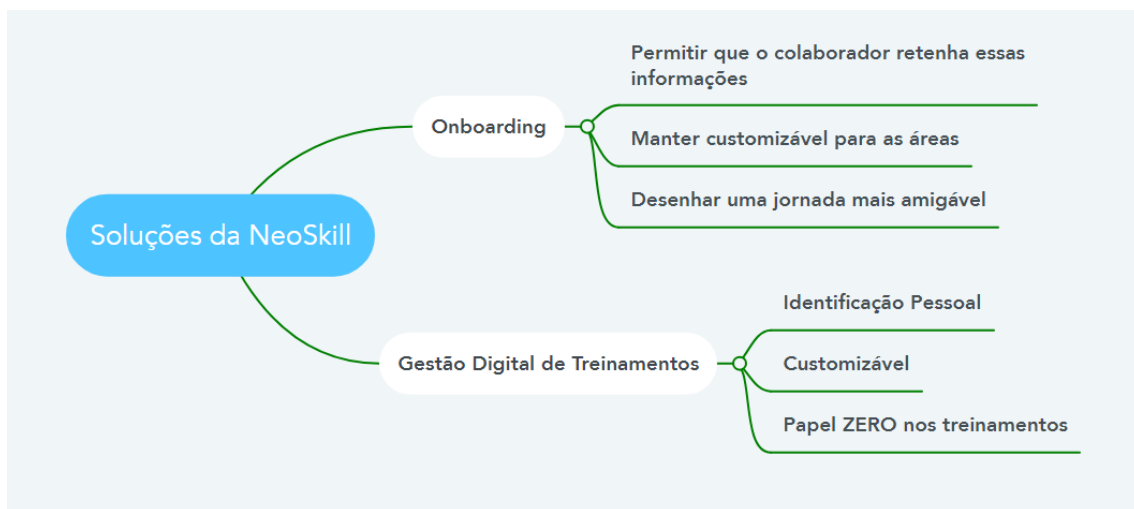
Soluções da NeoSkill

Onboarding

Permitir que o colaborador retenha essas informações

Manter customizável para as áreas

Desenhar uma jornada mais amigável

Gestão Digital de Treinamentos

Identificação Pessoal

Customizável

Papel ZERO nos treinamentos